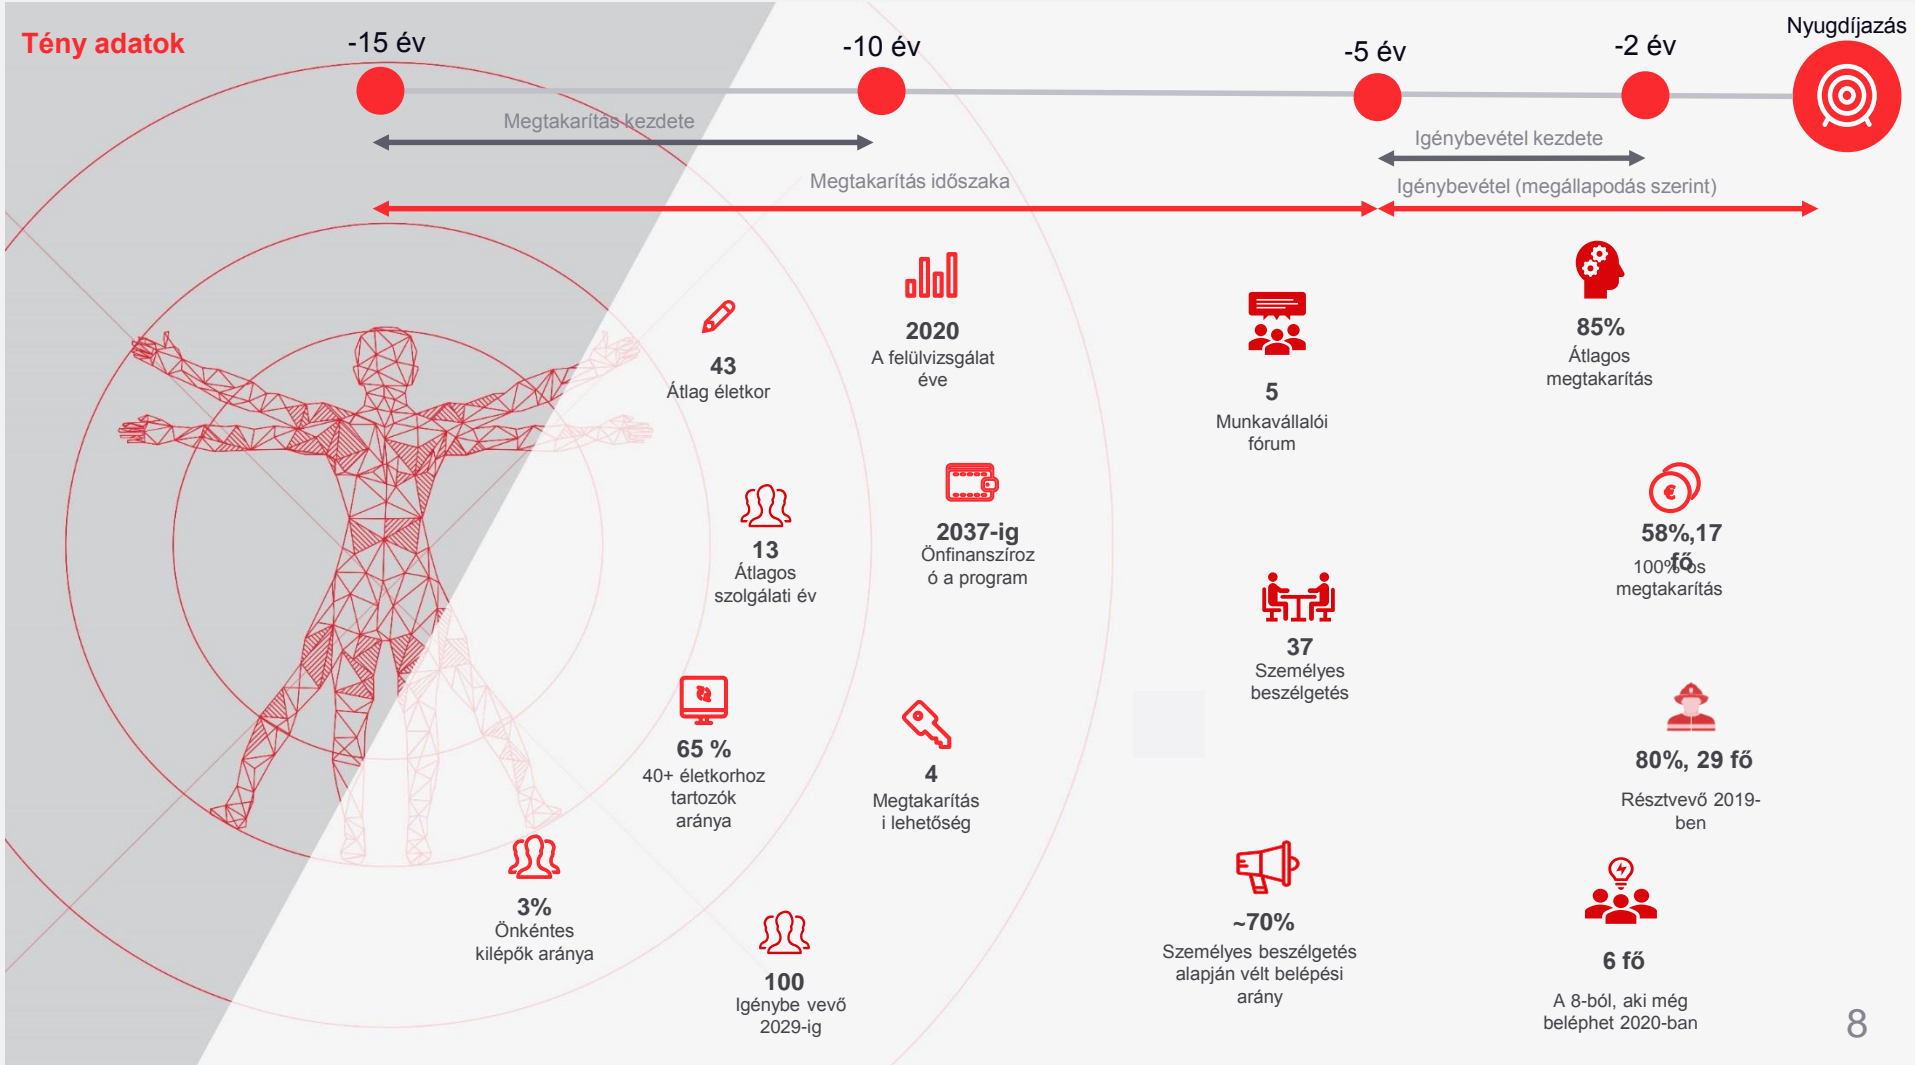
Tény adatok

-15 év

-10 év

-5 év

-2 év

Nyugdíjazás

Megtakarítás kezdete

Igénybevétel kezdete

Megtakarítás időszaka

Igénybevétel (megállapodás szerint)

43
Átlag életkor

2020
A felülvizsgálat éve

5
Munkavállalói fórum

85%
Átlagos megtakarítás

13
Átlagos szolgálati év

2037-ig
Önfinanszírozó a program

58%,17 fő
100%-os megtakarítás

37
Személyes beszélgetés

65 %
40+ életkorhoz tartozók aránya

4
Megtakarítási lehetőség

80%, 29 fő
Résztvevő 2019-ben

3%
Önkéntes kilépők aránya

~70%
Személyes beszélgetés alapján vélt belépési arány

6 fő
A 8-ból, aki még beléphet 2020-ban

100
Igénybe vevő 2029-ig

8